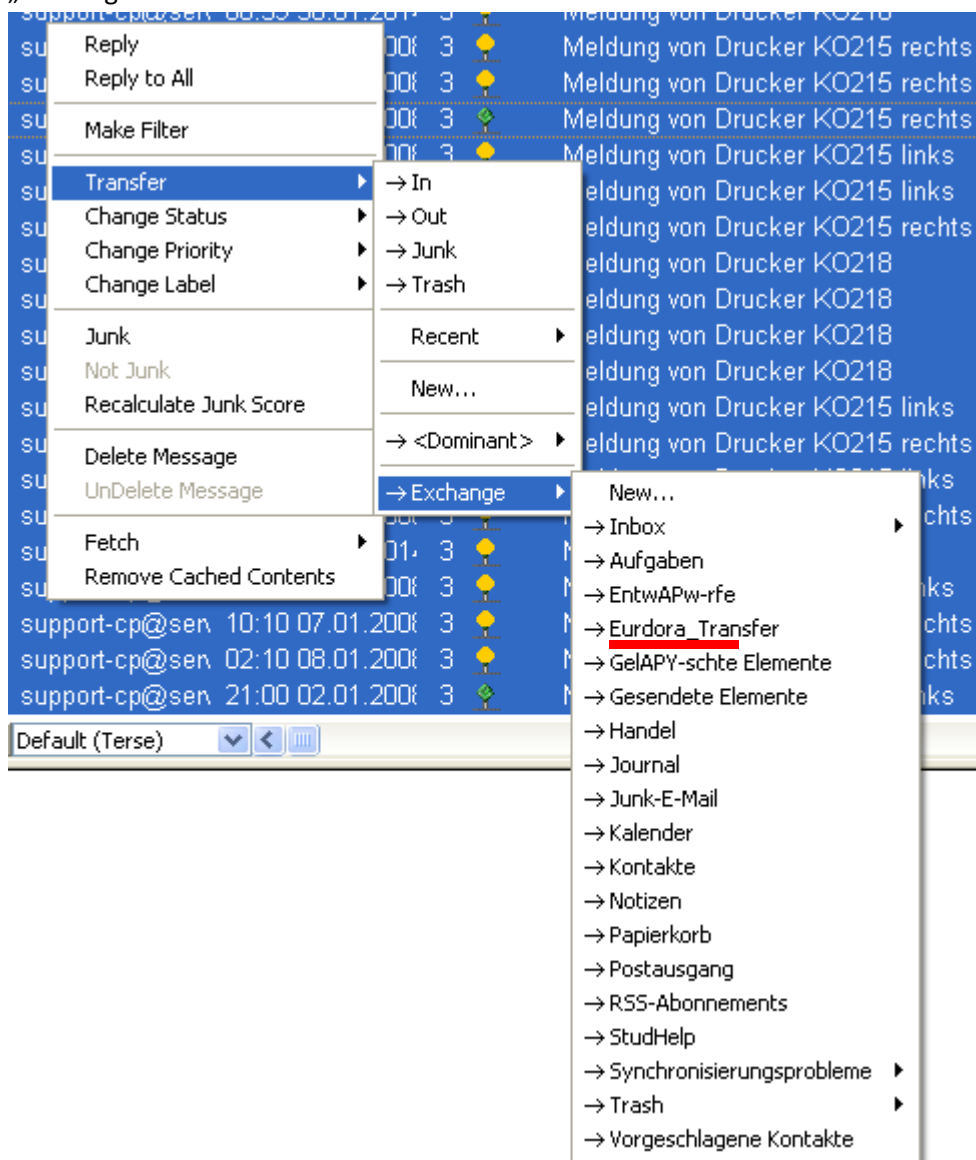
support-cp@sen 08:33 30.01.201 3 Meldung von Drucker KO218
su Reply 3 Meldung von Drucker KO215 rechts
su Reply to All 3 Meldung von Drucker KO215 rechts
su Make Filter 3 Meldung von Drucker KO215 rechts
su 3 Meldung von Drucker KO215 links
su Transfer
su Change Status
su Change Priority
su Change Label
su Junk
su Not Junk
su Recalculate Junk Score
su Delete Message
su UnDelete Message
su Fetch
su Remove Cached Contents

→ In
→ Out
→ Junk
→ Trash
Recent
New...
→ <Dominant>
→ Exchange

eldung von Drucker KO215 links
eldung von Drucker KO215 rechts
eldung von Drucker KO218
eldung von Drucker KO218
eldung von Drucker KO218
eldung von Drucker KO218
eldung von Drucker KO215 links
eldung von Drucker KO215 rechts
nks
chts
nks
chts
chts
nks

01 3
08 3
support-cp@sen 10:10 07.01.2008 3
support-cp@sen 02:10 08.01.2008 3
support-cp@sen 21:00 02.01.2008 3

New...
→ Inbox
→ Aufgaben
→ EntwAPw-rfe
→ Eurdora_Transfer
→ GelAPY-schte Elemente
→ Gesendete Elemente
→ Handel
→ Journal
→ Junk-E-Mail
→ Kalender
→ Kontakte
→ Notizen
→ Papierkorb
→ Postausgang
→ RSS-Abonnements
→ StudHelp
→ Synchronisierungsprobleme
→ Trash
→ Vorgeschlagene Kontakte

Default (Terse)